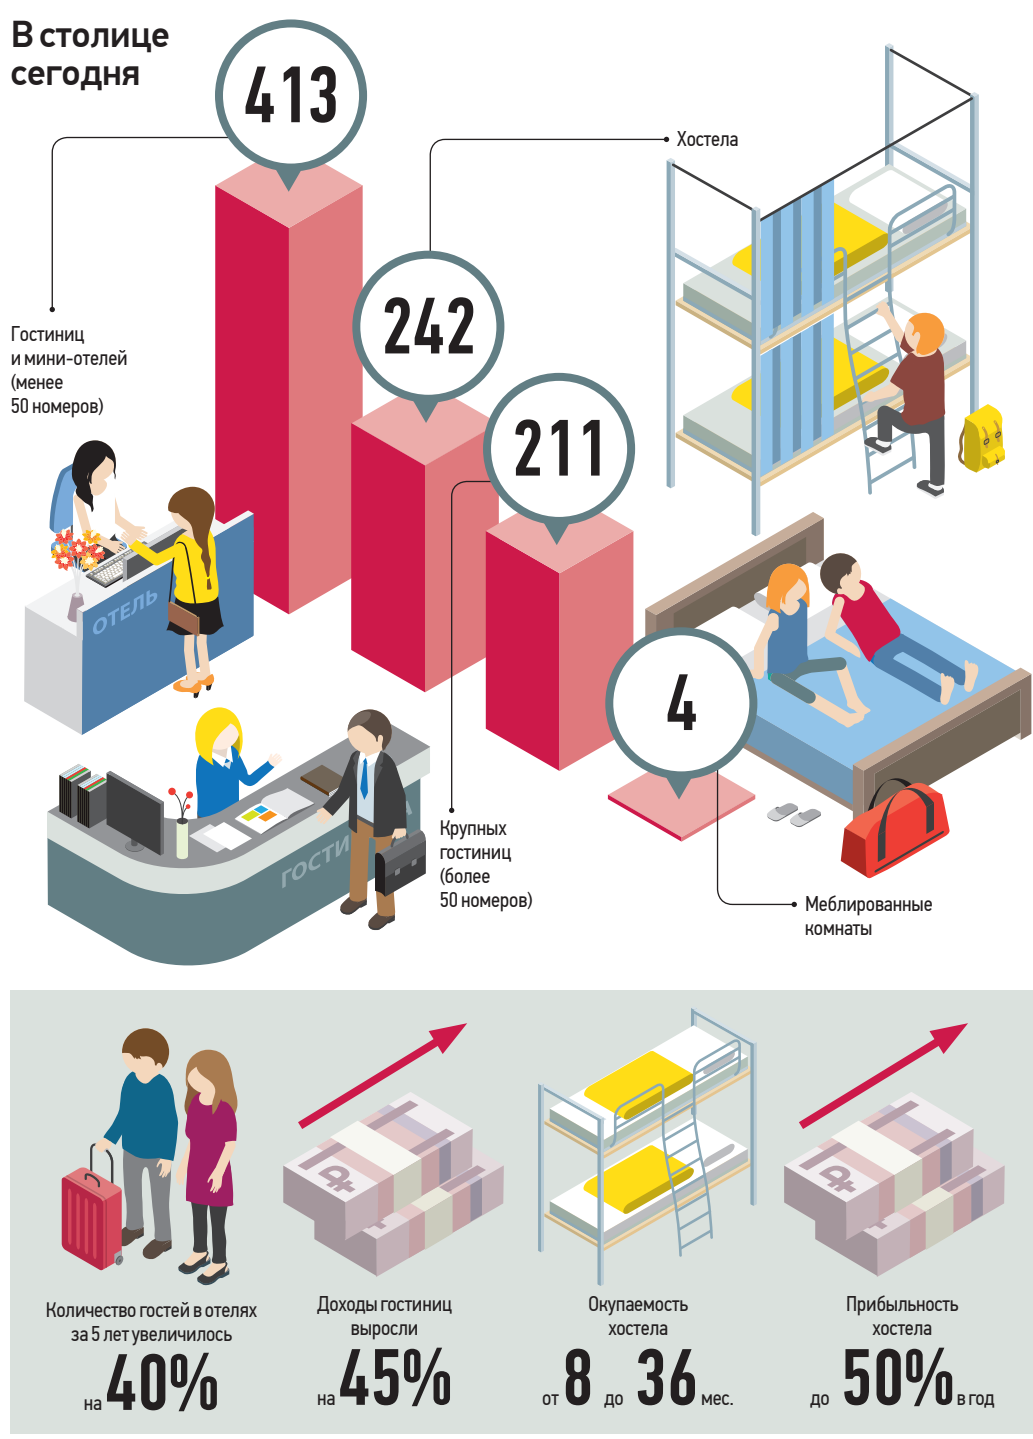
В столице сегодня

413

Гостиниц и мини-отелей (менее 50 номеров)

242

Хостела

211

Крупных гостиниц (более 50 номеров)

4

Меблированные комнаты

ОТЕЛЬ

ГОСТИ

Количество гостей в отелях за 5 лет увеличилось на 40%

Доходы гостиниц выросли на 45%

Окупаемость хостела от 8 до 36 мес.

Прибыльность хостела до 50% в год